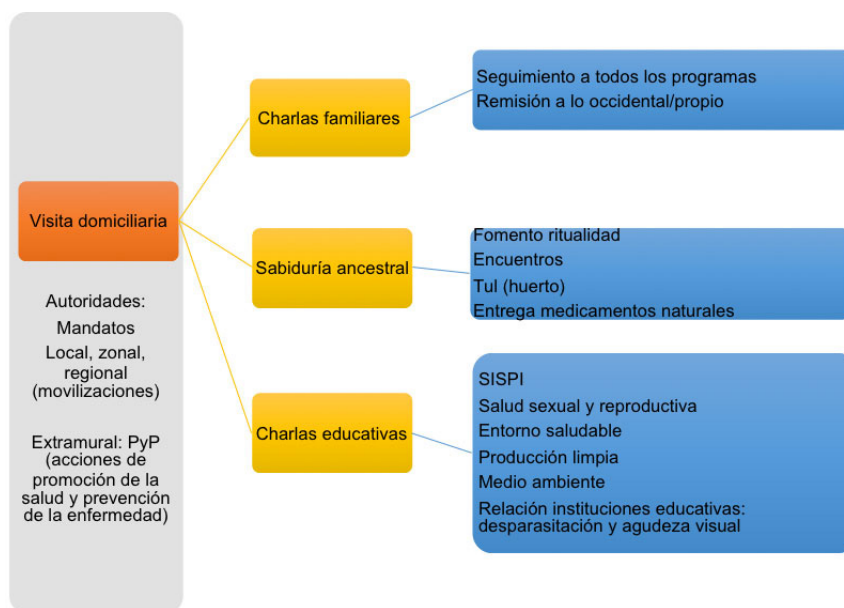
Visita domiciliaria

Autoridades:
Mandatos
Local, zonal, regional (movilizaciones)

Extramural: PyP (acciones de promoción de la salud y prevención de la enfermedad)

Charlas familiares

Seguimiento a todos los programas
Remisión a lo occidental/propio

Sabiduría ancestral

Fomento ritualidad
Encuentros
Tul (huerto)
Entrega medicamentos naturales

Charlas educativas

SISPI
Salud sexual y reproductiva
Entorno saludable
Producción limpia
Medio ambiente
Relación instituciones educativas: desparasitación y agudeza visual